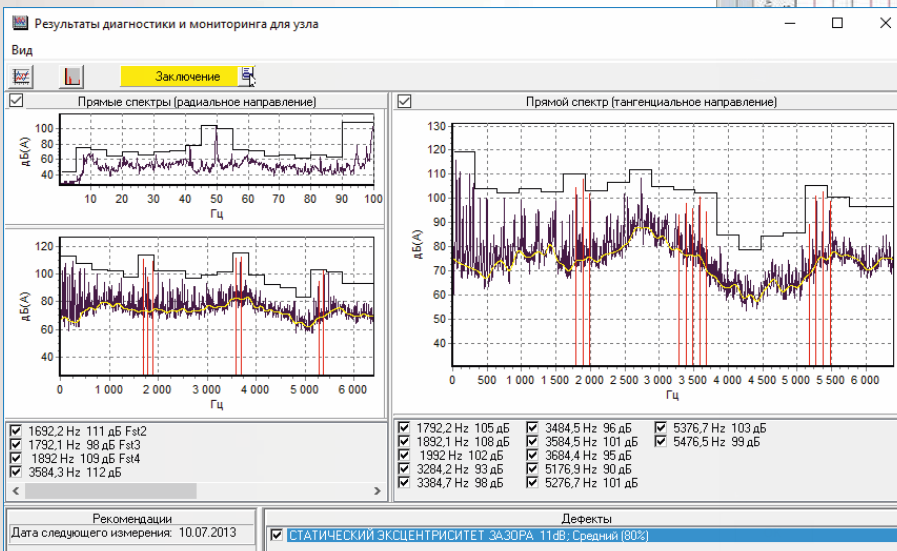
Результаты диагностики и мониторинга для узла

Вид

Заключение

Прямые спектры (радиальное направление)

дБ(А)
100
80
60
40
10 20 30 40 50 60 70 80 90 100
Гц

дБ(А)
120
100
80
60
0 1 000 2 000 3 000 4 000 5 000 6 000
Гц

Прямой спектр (тангенциальное направление)

дБ(А)
130
120
110
100
90
80
70
60
50
40
0 500 1 000 1 500 2 000 2 500 3 000 3 500 4 000 4 500 5 000 5 500 6 000
Гц

1692,2 Hz 111 дБ Fst2
1792,1 Hz 98 дБ Fst3
1892 Hz 109 дБ Fst4
3584,3 Hz 112 дБ

1792,2 Hz 105 дБ
1892,1 Hz 108 дБ
1992 Hz 102 дБ
3284,2 Hz 93 дБ
3384,7 Hz 98 дБ
3484,5 Hz 96 дБ
3584,5 Hz 101 дБ
3684,4 Hz 95 дБ
5176,9 Hz 90 дБ
5276,7 Hz 101 дБ
5376,7 Hz 103 дБ
5476,5 Hz 99 дБ

Рекомендации
Дата следующего измерения: 10.07.2013

Дефекты
СТАТИЧЕСКИЙ ЭКСЦЕНТРИСИТЕТ ЗАЗОРА 11dB; Средний (80%)